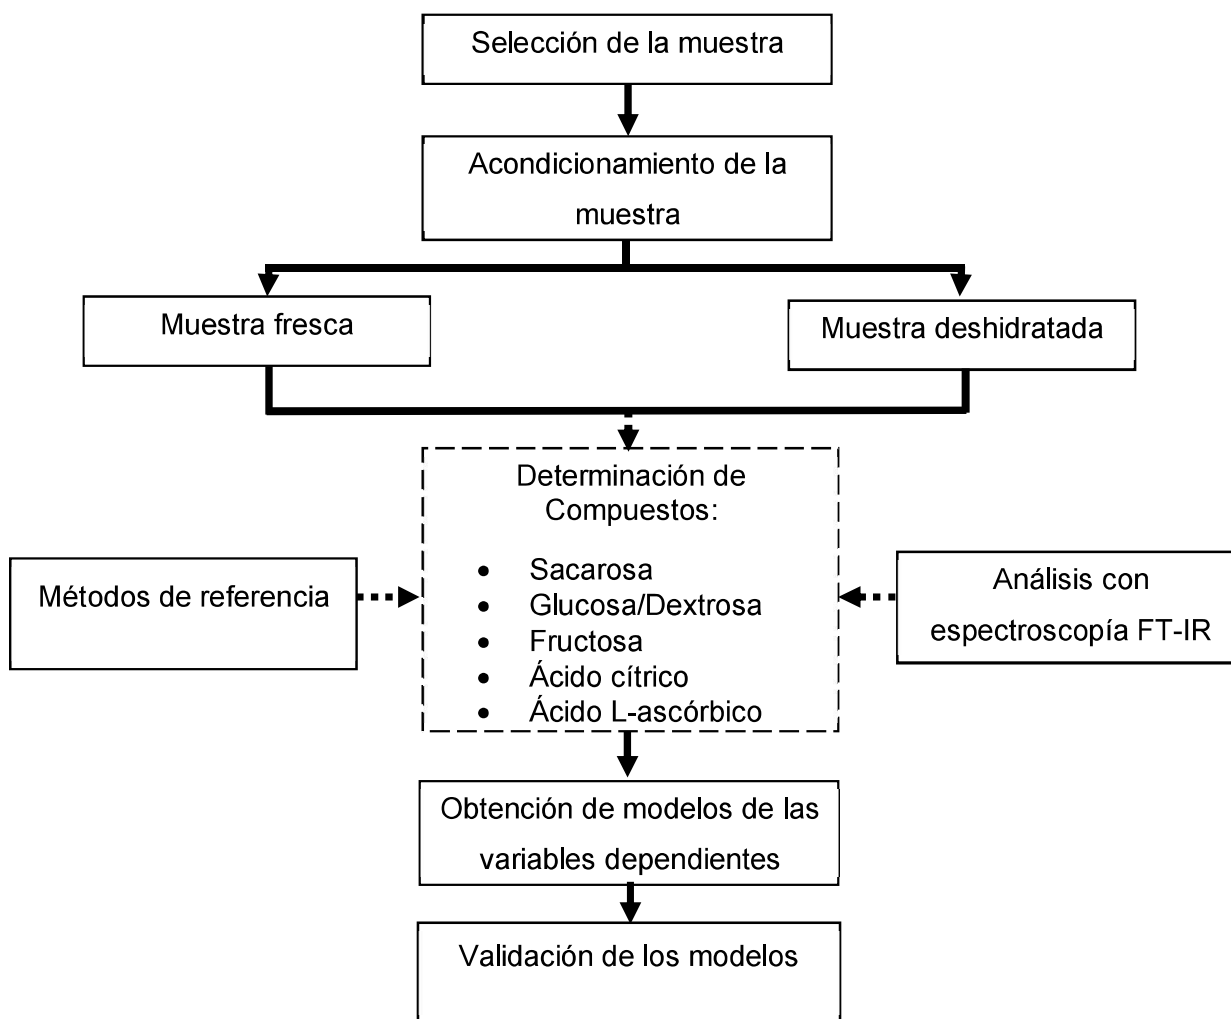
Selección de la muestra

Acondicionamiento de la muestra

Muestra fresca

Muestra deshidratada

Métodos de referencia

Determinación de Compuestos:

- Sacarosa
- Glucosa/Dextrosa
- Fructosa
- Ácido cítrico
- Ácido L-ascórbico

Análisis con espectroscopía FT-IR

Obtención de modelos de las variables dependientes

Validación de los modelos